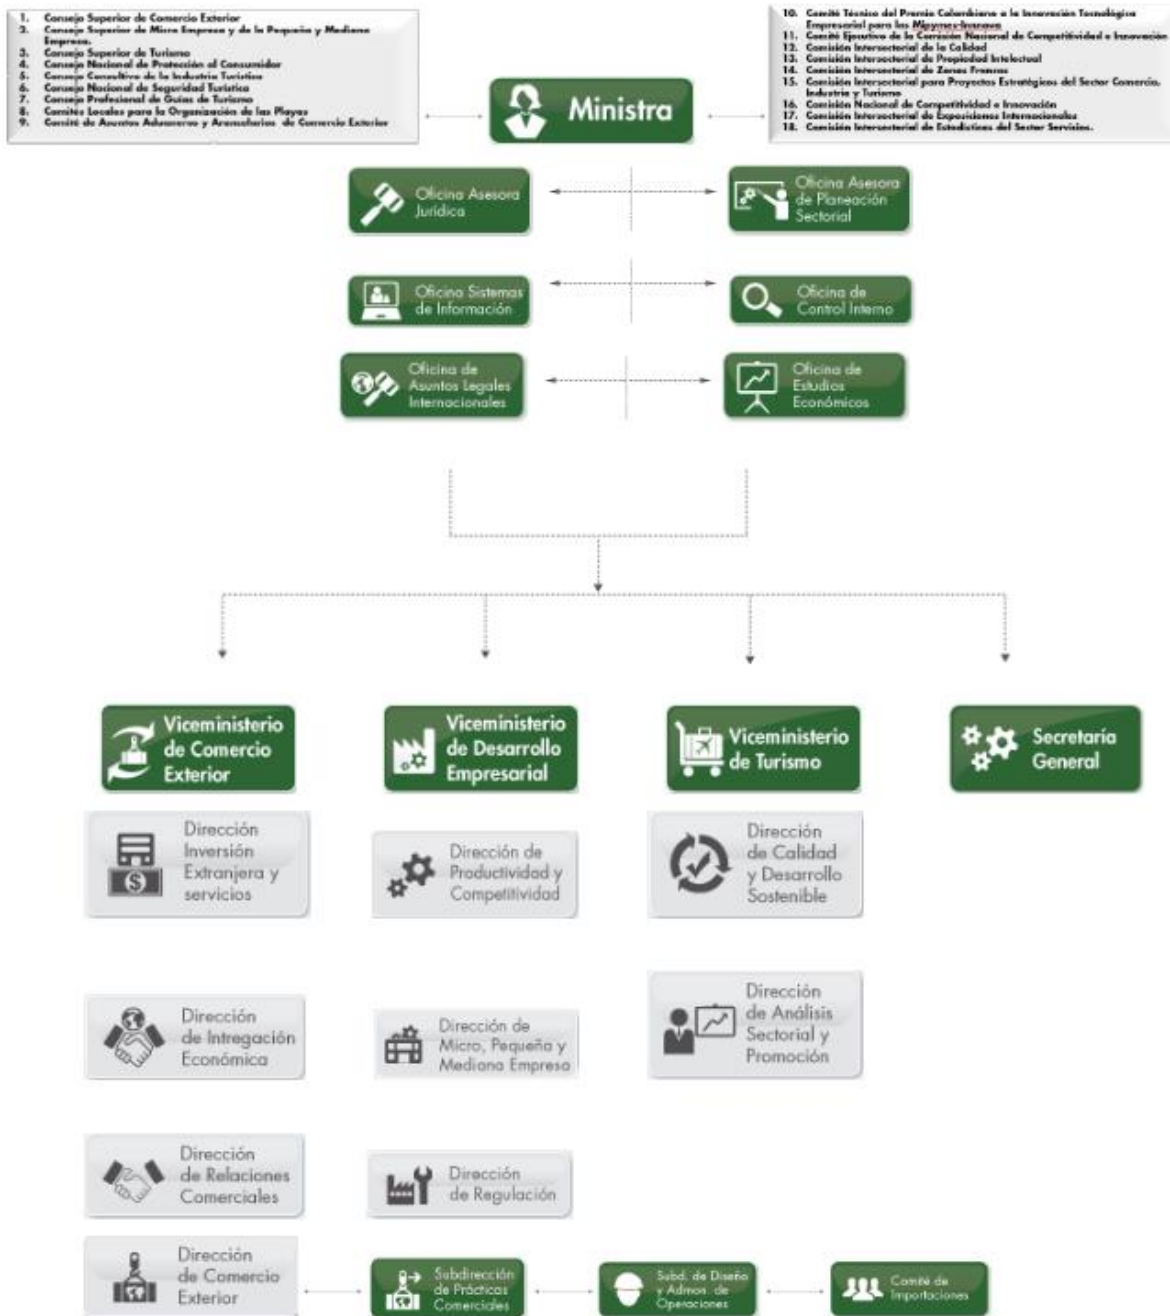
1. Consejo Superior de Comercio Exterior
2. Consejo Superior de Micro Empresa y de la Pequeña y Mediana Empresa.
3. Consejo Superior de Turismo
4. Consejo Nacional de Protección al Consumidor
5. Consejo Consultivo de la Industria Turística
6. Consejo Nacional de Seguridad Turística
7. Consejo Profesional de Guías de Turismo
8. Comités Locales para la Organización de las Playas
9. Comité de Asuntos Aduaneros y Arancelarios de Comercio Exterior

Ministra

10. Comité Técnico del Premio Colombiano a la Innovación Tecnológica Empresarial para las Mipymes-Innova
11. Comité Ejecutivo de la Comisión Nacional de Competitividad e Innovación
12. Comisión Intersectorial de la Calidad
13. Comisión Intersectorial de Propiedad Intelectual
14. Comisión Intersectorial de Zonas Francas
15. Comisión Intersectorial para Proyectos Estratégicos del Sector Comercio, Industria y Turismo
16. Comisión Nacional de Competitividad e Innovación
17. Comisión Intersectorial de Exposiciones Internacionales
18. Comisión Intersectorial de Estadísticas del Sector Servicios.

Oficina Asesora Jurídica

Oficina Asesora de Planeación Sectorial

Oficina Sistemas de Información

Oficina de Control Interno

Oficina de Asuntos Legales Internacionales

Oficina de Estudios Económicos

Viceministerio de Comercio Exterior

Viceministerio de Desarrollo Empresarial

Viceministerio de Turismo

Secretaría General

Dirección Inversión Extranjera y servicios

Dirección de Productividad y Competitividad

Dirección de Calidad y Desarrollo Sostenible

Dirección de Intregación Económica

Dirección de Micro, Pequeña y Mediana Empresa

Dirección de Análisis Sectorial y Promoción

Dirección de Relaciones Comerciales

Dirección de Regulación

Dirección de Comercio Exterior

Subdirección de Prácticas Comerciales

Subd. de Diseño y Admon. de Operaciones

Comité de Importaciones